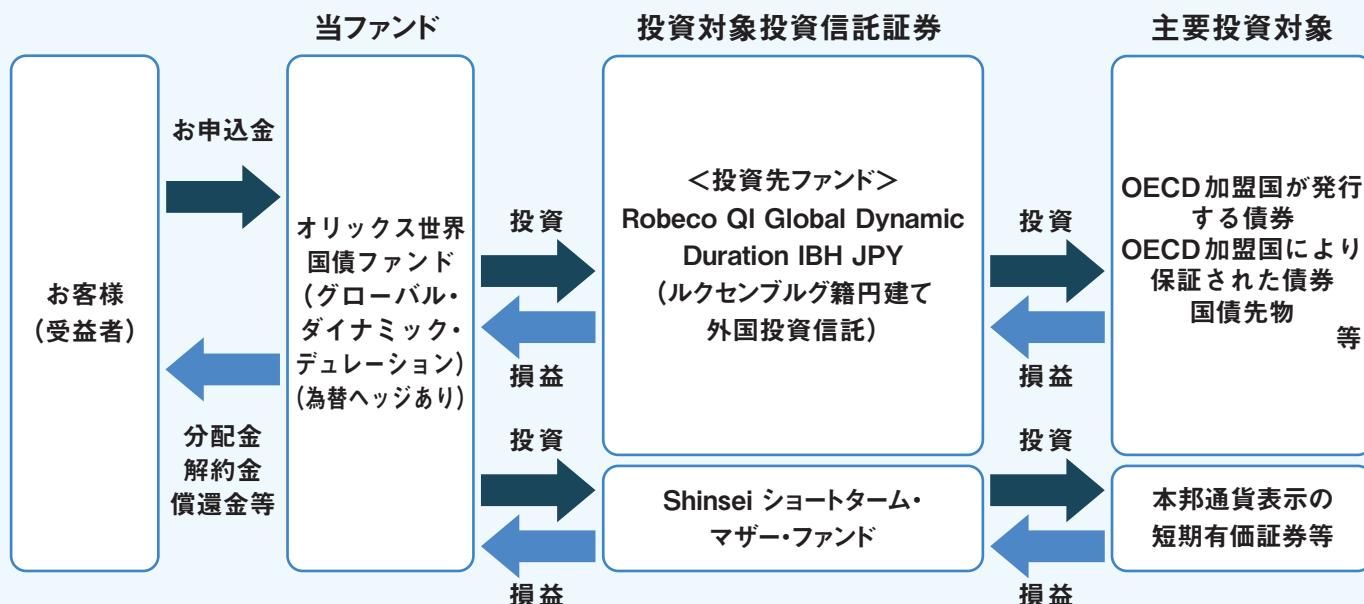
当ファンド

投資対象投資信託証券

主要投資対象

お客様
(受益者)

お申込金

分配金
解約金
償還金等

オリックス世界国債ファンド
(グローバル・ダイナミック・デュレーション)
(為替ヘッジあり)

投資

損益

投資

損益

<投資先ファンド>
Robeco QI Global Dynamic Duration IBH JPY
(ルクセンブルグ籍円建て外国投資信託)

Shinsei ショートターム・マザー・ファンド

投資

損益

投資

損益

OECD加盟国が発行する債券
OECD加盟国により保証された債券
国債先物
等

本邦通貨表示の短期有価証券等